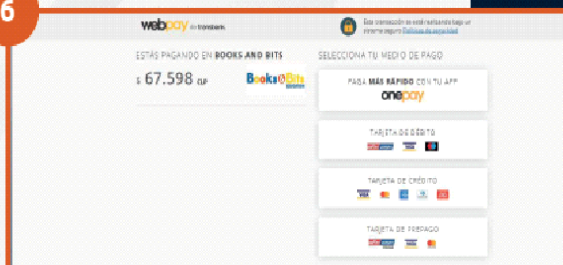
6

webpay by transbank

Esta transacción se está realizando bajo un entorno seguro Políticas de seguridad

ESTÁS PAGANDO EN BOOKS AND BITS

$ 67.598 CLP

Books&Bits

SELECCIONA TU MEDIO DE PAGO

PAGA MÁS RÁPIDO CON TU APP
onepay

TARJETA DE DÉBITO

TARJETA DE CRÉDITO

TARJETA DE PREPAGO